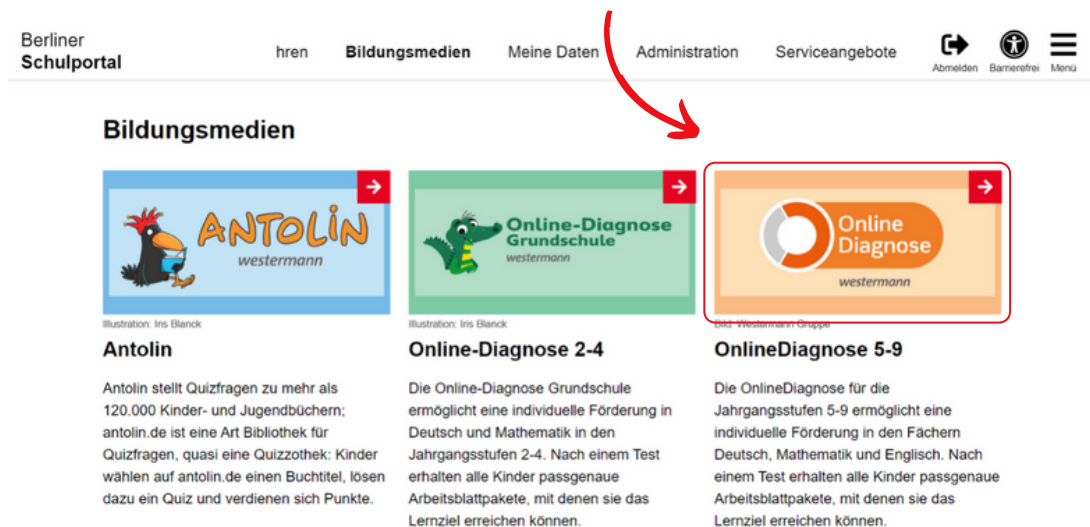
Berliner
Schulportal

hren Bildungsmedien Meine Daten Administration Serviceangebote

Abmelden Barrierefrei Menü

Bildungsmedien

ANTOLIN
westermann

Illustration: Iris Blanck

Antolin

Antolin stellt Quizfragen zu mehr als 120.000 Kinder- und Jugendbüchern; antolin.de ist eine Art Bibliothek für Quizfragen, quasi eine Quizzothek: Kinder wählen auf antolin.de einen Buchtitel, lösen dazu ein Quiz und verdienen sich Punkte.

Online-Diagnose
Grundschule
westermann

Illustration: Iris Blanck

Online-Diagnose 2-4

Die Online-Diagnose Grundschule ermöglicht eine individuelle Förderung in Deutsch und Mathematik in den Jahrgangsstufen 2-4. Nach einem Test erhalten alle Kinder passgenaue Arbeitsblattpakete, mit denen sie das Lernziel erreichen können.

Online
Diagnose
westermann

Bild: Westermann Gruppe

OnlineDiagnose 5-9

Die OnlineDiagnose für die Jahrgangsstufen 5-9 ermöglicht eine individuelle Förderung in den Fächern Deutsch, Mathematik und Englisch. Nach einem Test erhalten alle Kinder passgenaue Arbeitsblattpakete, mit denen sie das Lernziel erreichen können.